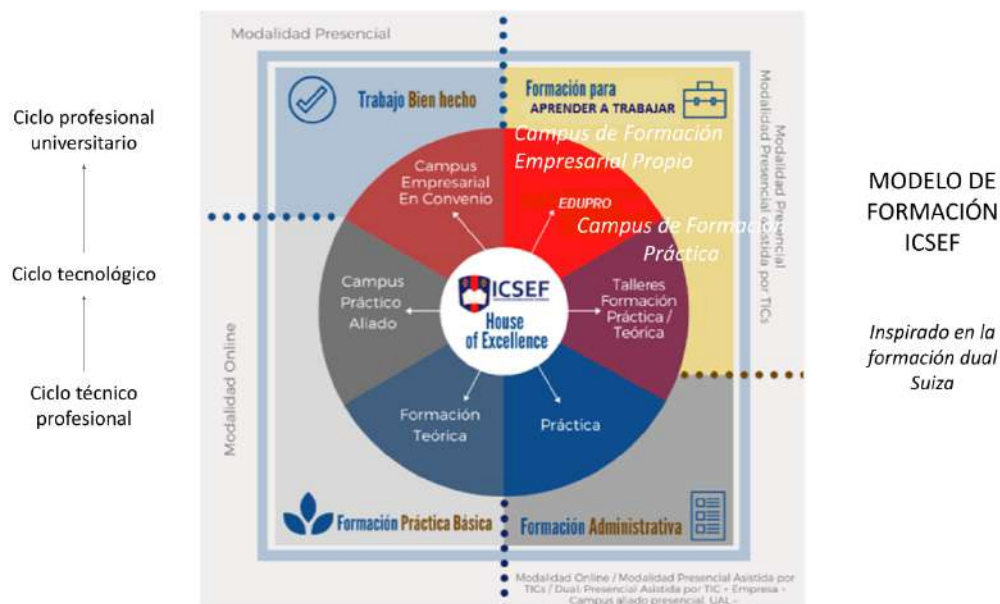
Ciclo profesional universitario

Ciclo tecnológico

Ciclo técnico profesional

Modalidad Presencial

Trabajo Bien hecho

Formación para APRENDER A TRABAJAR

Campus de Formación Empresarial Propio

Modalidad Presencial
Modalidad Presencial Asistida por TICs

Campus Empresarial En Convenio

EDUPRO

Campus de Formación Práctica

Campus Práctico Aliado

ICSEF
House of Excellence

Talleres Formación Práctica / Teórica

Modalidad Online

Formación Teórica

Práctica

Formación Práctica Básica

Formación Administrativa

Modalidad Online / Modalidad Presencial Asistida por TICs / Dual: Presencial Asistida por TIC + Empresa + Campus aliado presencial. UAL -

MODELO DE FORMACIÓN ICSEF

Inspirado en la formación dual Suiza